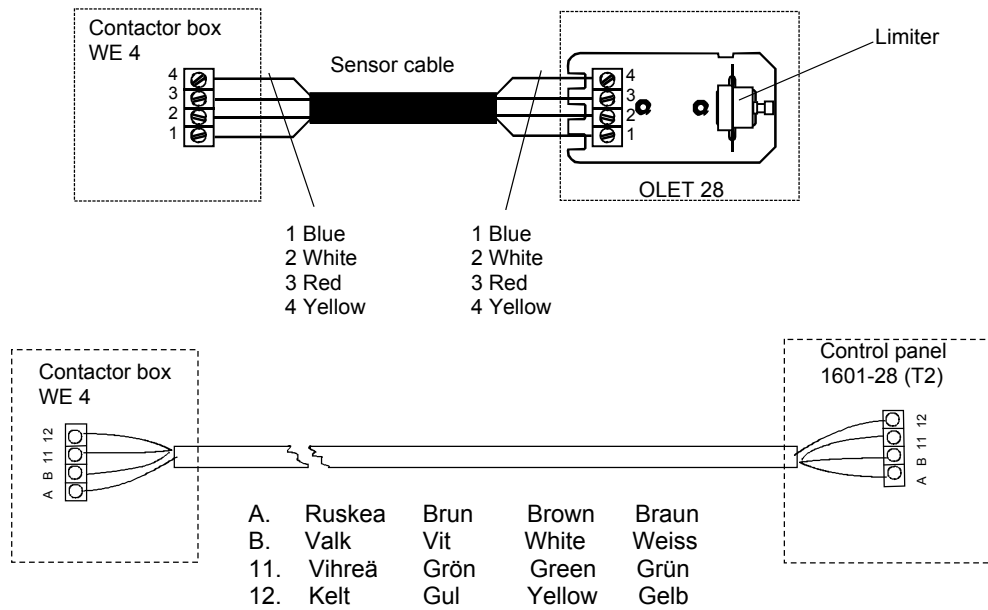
Contactor box
WE 4

4
3
2
1

Sensor cable

4
3
2
1

Limiter

OLET 28

1 Blue
2 White
3 Red
4 Yellow

1 Blue
2 White
3 Red
4 Yellow

Contactor box
WE 4

A B 11 12

Control panel
1601-28 (T2)

A B 11 12

| | | | | |
|---|---|---|---|---|
| A. | Ruskea | Brun | Brown | Braun |
| B. | Valk | Vit | White | Weiss |
| 11. | Vihreä | Grön | Green | Grün |
| 12. | Kelt | Gul | Yellow | Gelb |